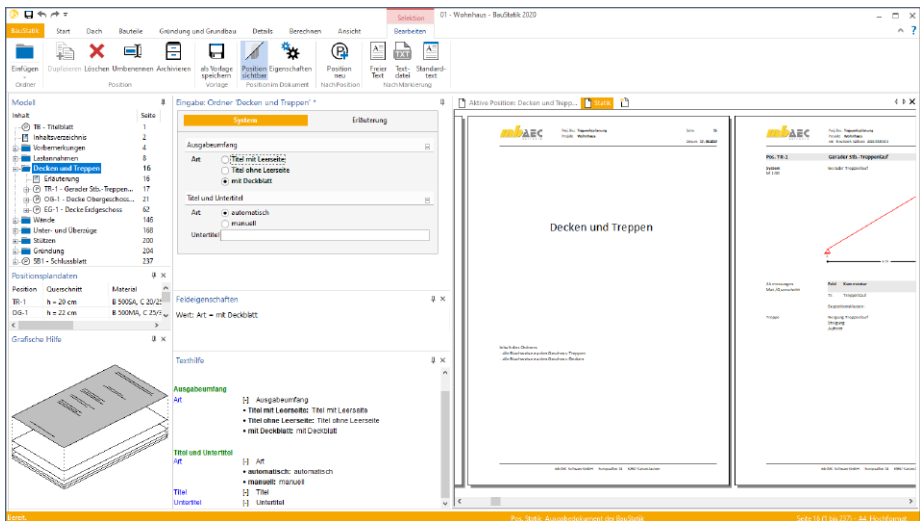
01 - Wohnhaus - BauStatik 2020

Selektion

BauStatik Start Dach Bauteile Gründung und Grundbau Details Berechnen Ansicht Bearbeiten

Einfügen Duplizieren Löschen Umbenennen Archivieren als Vorlage speichern Position sichtbar Eigenschaften Position neu Freier Text Text-datei Standard-text

Ordner Position Vorlage Position im Dokument NachPosition Nach Markierung

Modell

| Inhalt | Seite |
|---|---|
| TB - Titelblatt | 1 |
| Inhaltsverzeichnis | 2 |
| Vorbemerkungen | 4 |
| Lastannahmen | 8 |
| Decken und Treppen | 16 |
| Erläuterung | 16 |
| TR-1 - Gerader Stb.-Treppen... | 17 |
| OG-1 - Decke Obergeschoss... | 21 |
| EG-1 - Decke Erdgeschoss | 62 |
| Wände | 145 |
| Unter- und Überzüge | 168 |
| Stützen | 200 |
| Gründung | 204 |
| SB1 - Schlussblatt | 237 |

Positionsplandaten

| Position | Querschnitt | Material |
|---|---|---|
| TR-1 | h = 20 cm | B 500SA, C 20/25 |
| OG-1 | h = 22 cm | B 500MA, C 25/3 |

Grafische Hilfe

Eingabe: Ordner 'Decken und Treppen' *

System Erläuterung

Ausgabeumfang

Art
Titel mit Leerseite
Titel ohne Leerseite
mit Deckblatt

Titel und Untertitel

Art
automatisch
manuell

Untertitel

Feldeigenschaften

Wert: Art = mit Deckblatt

Texthilfe

Ausgabeumfang
Art [-] Ausgabeumfang
• Titel mit Leerseite: Titel mit Leerseite
• Titel ohne Leerseite: Titel ohne Leerseite
• mit Deckblatt: mit Deckblatt

Titel und Untertitel
Art [-] Art
• automatisch: automatisch
• manuell: manuell
Titel [-] Titel
Untertitel [-] Untertitel

Aktive Position: Decken und Trepp... Statik

mbAEC

Decken und Treppen

Pos. TR-1 Gerader Stb.-Treppenlauf

Bereit. Pos. Statik, Ausgabedokument der BauStatik Seite 16 (1 bis 237) - A4, Hochformat